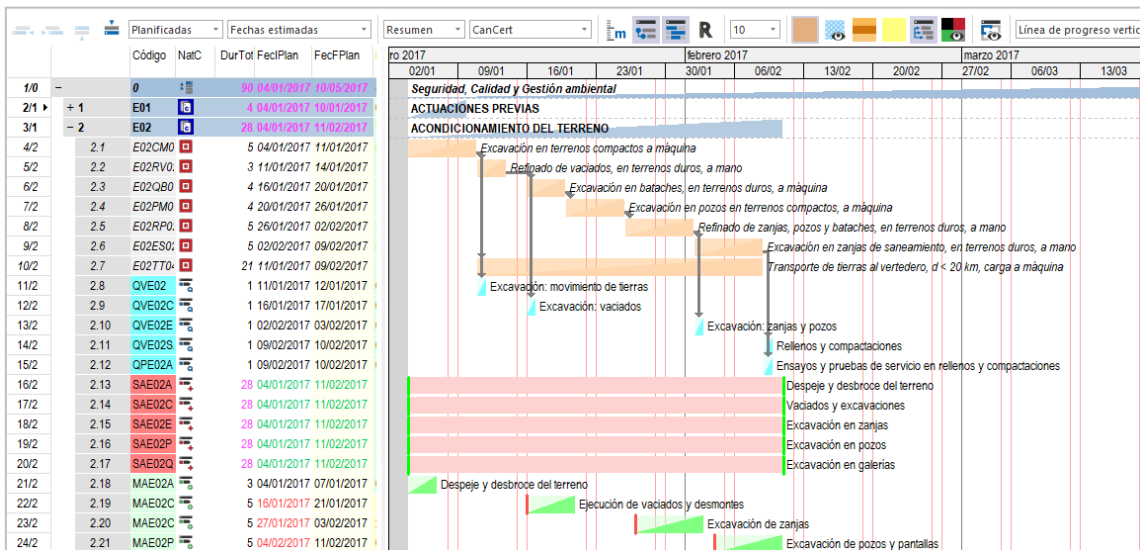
Planificadas | Fechas estimadas | Resumen | CanCert | m | R | 10 | Línea de progreso vertic

| | | Código | NatC | DurTot | FecIPlan | FecFPlan |
|---|---|---|---|---|---|---|
| 1/0 | – | 0 | | 90 | 04/01/2017 | 10/05/2017 |
| 2/1 | + 1 | E01 | | 4 | 04/01/2017 | 10/01/2017 |
| 3/1 | – 2 | E02 | | 28 | 04/01/2017 | 11/02/2017 |
| 4/2 | 2.1 | E02CM0 | | 5 | 04/01/2017 | 11/01/2017 |
| 5/2 | 2.2 | E02RV0 | | 3 | 11/01/2017 | 14/01/2017 |
| 6/2 | 2.3 | E02QB0 | | 4 | 16/01/2017 | 20/01/2017 |
| 7/2 | 2.4 | E02PM0 | | 4 | 20/01/2017 | 26/01/2017 |
| 8/2 | 2.5 | E02RP0 | | 5 | 26/01/2017 | 02/02/2017 |
| 9/2 | 2.6 | E02ES0 | | 5 | 02/02/2017 | 09/02/2017 |
| 10/2 | 2.7 | E02TT0 | | 21 | 11/01/2017 | 09/02/2017 |
| 11/2 | 2.8 | QVE02 | | 1 | 11/01/2017 | 12/01/2017 |
| 12/2 | 2.9 | QVE02C | | 1 | 16/01/2017 | 17/01/2017 |
| 13/2 | 2.10 | QVE02E | | 1 | 02/02/2017 | 03/02/2017 |
| 14/2 | 2.11 | QVE02S | | 1 | 09/02/2017 | 10/02/2017 |
| 15/2 | 2.12 | QPE02A | | 1 | 09/02/2017 | 10/02/2017 |
| 16/2 | 2.13 | SAE02A | | 28 | 04/01/2017 | 11/02/2017 |
| 17/2 | 2.14 | SAE02C | | 28 | 04/01/2017 | 11/02/2017 |
| 18/2 | 2.15 | SAE02E | | 28 | 04/01/2017 | 11/02/2017 |
| 19/2 | 2.16 | SAE02P | | 28 | 04/01/2017 | 11/02/2017 |
| 20/2 | 2.17 | SAE02Q | | 28 | 04/01/2017 | 11/02/2017 |
| 21/2 | 2.18 | MAE02A | | 3 | 04/01/2017 | 07/01/2017 |
| 22/2 | 2.19 | MAE02B | | 5 | 16/01/2017 | 21/01/2017 |
| 23/2 | 2.20 | MAE02C | | 5 | 27/01/2017 | 03/02/2017 |
| 24/2 | 2.21 | MAE02P | | 5 | 04/02/2017 | 11/02/2017 |

ro 2017 | febrero 2017 | marzo 2017
02/01 | 09/01 | 16/01 | 23/01 | 30/01 | 06/02 | 13/02 | 20/02 | 27/02 | 06/03 | 13/03

Seguridad, Calidad y Gestión ambiental
ACTUACIONES PREVIAS
ACONDICIONAMIENTO DEL TERRENO
Excavación en terrenos compactos a máquina
Refinado de vaciados, en terrenos duros, a mano
Excavación en batches, en terrenos duros, a máquina
Excavación en pozos en terrenos compactos, a máquina
Refinado de zanjas, pozos y batches, en terrenos duros, a mano
Excavación en zanjas de saneamiento, en terrenos duros, a mano
Transporte de tierras al vertedero, d < 20 km, carga a máquina
Excavación: movimiento de tierras
Excavación: vaciados
Excavación: zanjas y pozos
Rellenos y compactaciones
Ensayos y pruebas de servicio en rellenos y compactaciones
Despeje y desbroce del terreno
Vaciados y excavaciones
Excavación en zanjas
Excavación en pozos
Excavación en galerías
Despeje y desbroce del terreno
Ejecución de vaciados y desmontes
Excavación de zanjas
Excavación de pozos y pantallas